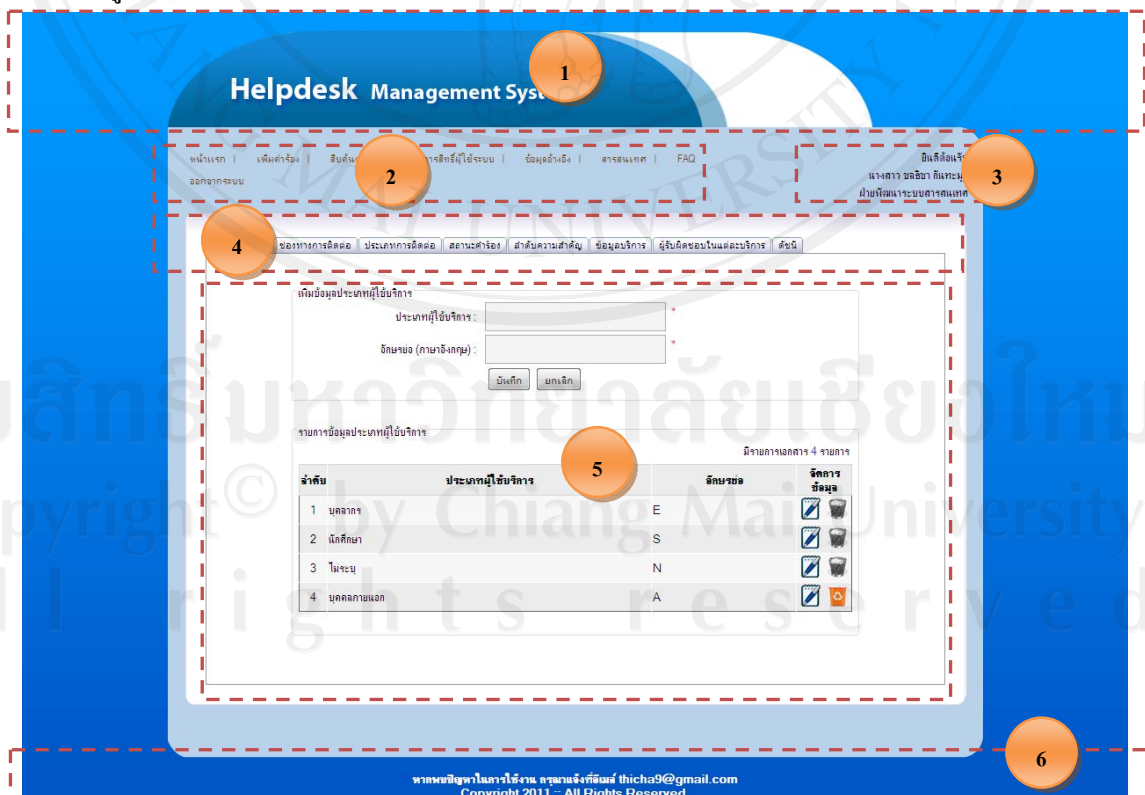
Helpdesk Management Syst

1

หน้าแรก | เพิ่มคำร้อง | สืบค้น | การสิทธิ์ผู้ใช้ระบบ | ข้อมูลอ้างอิง | สารสนเทศ | FAQ
ออกจากระบบ

2

ยินดีต้อนรับ
นางสาว ธดชิชา กิแทะมู
ฝ่ายพัฒนาระบบสารสนเทศ

3

4

ช่องทางการติดต่อ | ประเภทการติดต่อ | สถานะคำร้อง | ลำดับความสำคัญ | ข้อมูลบริการ | ผู้รับผิดชอบในแต่ละบริการ | ดัชนี

เพิ่มข้อมูลประเภทผู้ใช้บริการ

ประเภทผู้ใช้บริการ : *

อักษรย่อ (ภาษาอังกฤษ) : *

บันทึก ยกเลิก

รายการข้อมูลประเภทผู้ใช้บริการ

5

มีรายการเอกสาร 4 รายการ

| ลำดับ | ประเภทผู้ใช้บริการ | อักษรย่อ | จัดการข้อมูล |
|---|---|---|---|
| 1 | บุคลากร | E | |
| 2 | นักศึกษา | S | |
| 3 | ไม่ระบุ | N | |
| 4 | บุคคลภายนอก | A | |

ลิขสิทธิ์มหาวิทยาลัยเชียงใหม่
Copyright © by Chiang Mai University
All rights reserved

6

หากพบปัญหาในการใช้งาน กรุณาแจ้งที่อีเมล์ thicha9@gmail.com
Copyright 2011 :: All Rights Reserved